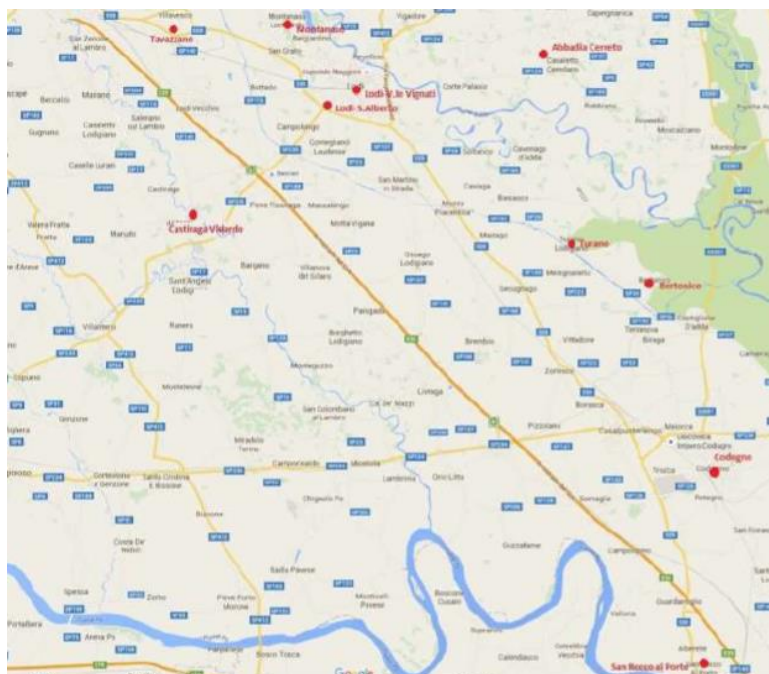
Tavazzano
Montanaso
Lodi-V.le Vignati
Lodi-S.Alberto
Abbadia Cerreto
Castiraga Vidardo
Turano
Bertonico
Codogno
San Rocco al Porto

Villavesco
San Zenone al Lambro
Montanaso Lombardo
Boffalora d'Adda
San Grato
Corte Palasio
Cavenago d'Adda
Sordio
Salerano sul Lambro
Lodi Vecchio
Campolungo
Cornegliano Laudense
Massalengo
Pieve Fissiraga
San Martino in Strada
Ossago Lodigiano
Mairago
Secugnago
Brembio
Villanova del Sillaro
Sant'Angelo Lodigiano
Borghetto Lodigiano
Livraga
Orio Litta
Casalpusterlengo
Somaglia
San Colombano al Lambro
Miradolo Terme
Chignolo Po
Graffignana
Turano Lodigiano
Terranova dei Passerini
Castiglione d'Adda
Guardamiglio
Senna Lodigiana
Santa Cristina e Bissone
Corteolona
Pieve Porto Morone
Arena Po
Portalbera
Caselle Landi
Zorlesco
Mulazzano
Marudo
Valera Fratta
Villanterio
Montebello
Lambrinia
Codogno
Fombio
Caselle Lurani
Casaletto Ceredano
Bargano
Pairana
Mezzana
Cavacurta
Camairago
Maleo
Google